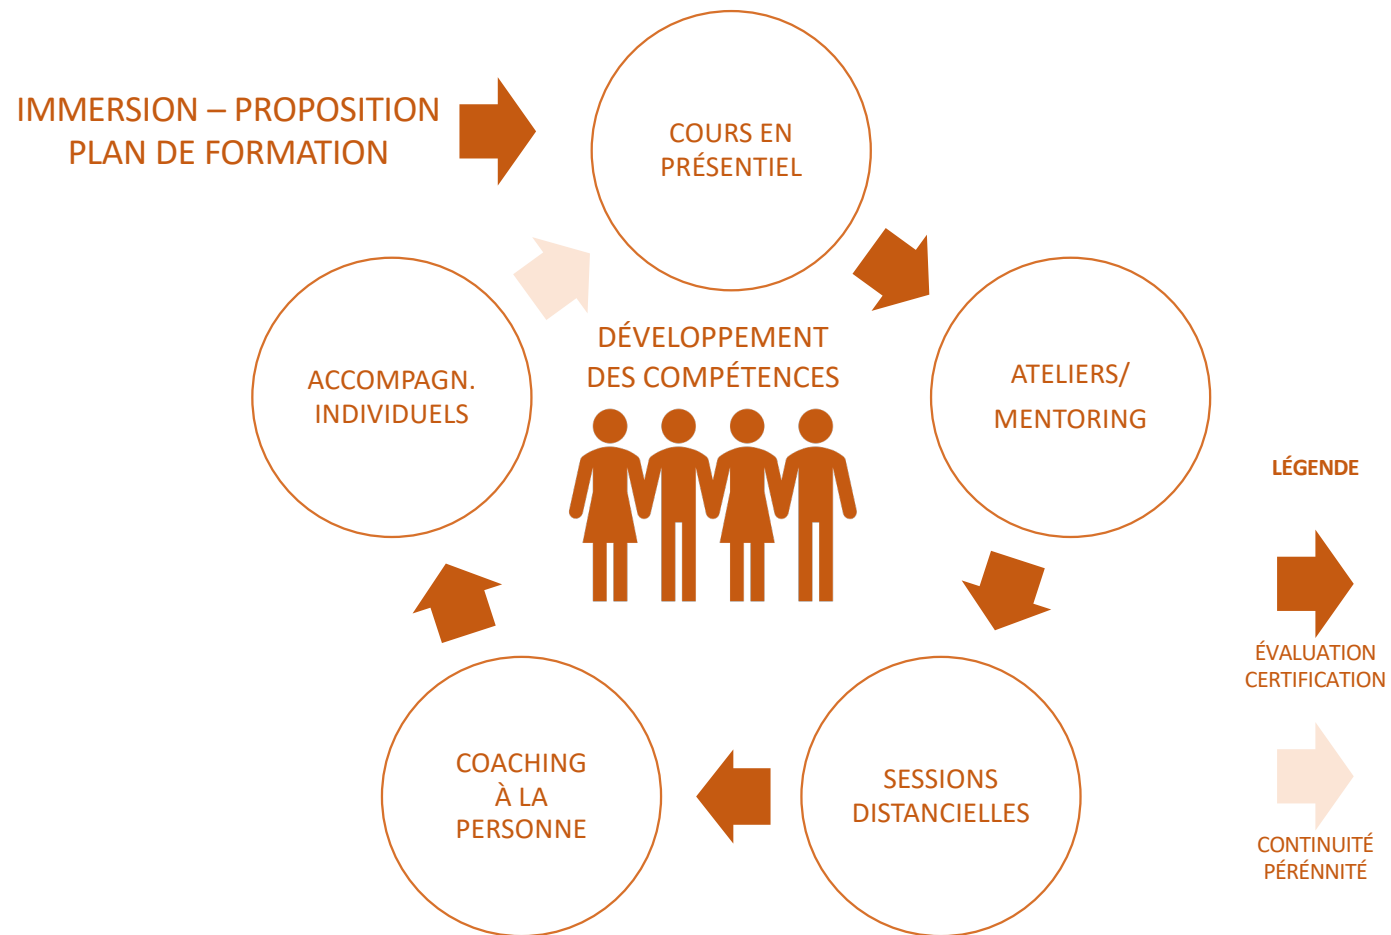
IMMERSION – PROPOSITION
PLAN DE FORMATION

COURS EN
PRÉSENTIEL

ATELIERS/
MENTORING

SESSIONS
DISTANCIELLES

COACHING
À LA
PERSONNE

ACCOMPAGN.
INDIVIDUELS

DÉVELOPPEMENT
DES COMPÉTENCES

LÉGENDE

ÉVALUATION
CERTIFICATION

CONTINUITÉ
PÉRÉNNITÉ